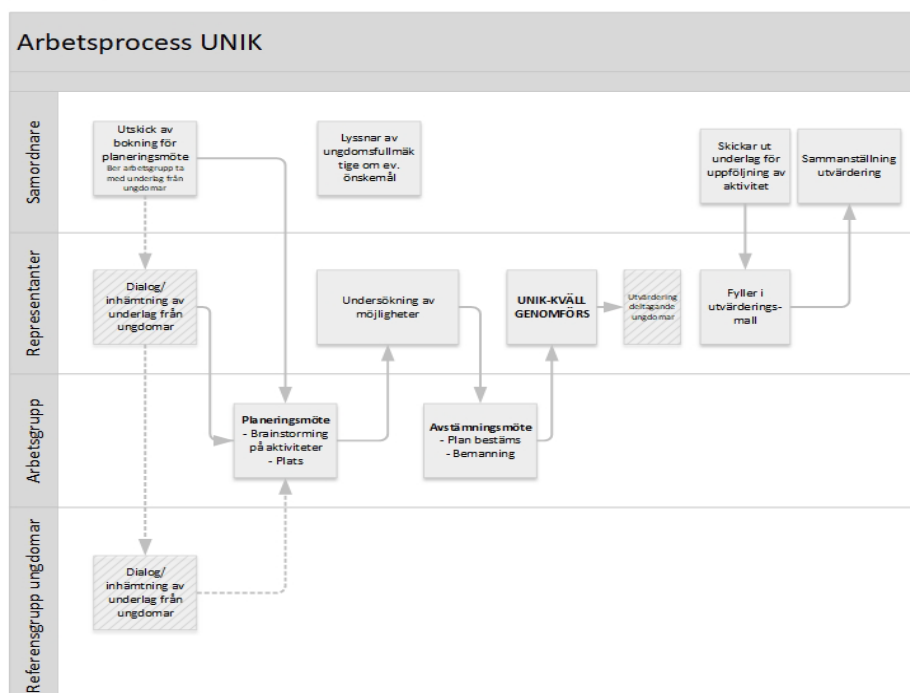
Arbetsprocess UNIK

Samordnare

Utskick av bokning för planeringsmöte
Ber arbetsgrupp ta med underlag från ungdomar

Lyssnar av ungdomsfullmäktige om ev. önskemål

Skickar ut underlag för uppföljning av aktivitet

Sammanställning utvärdering

Representanter

Dialog/ inhämtning av underlag från ungdomar

Undersökning av möjligheter

UNIK-KVÄLL GENOMFÖRS

Utvärdering deltagande ungdomar

Fyller i utvärderings-mall

Arbetsgrupp

Planeringsmöte
- Brainstorming på aktiviteter
- Plats

Avstämningsmöte
- Plan bestäms
- Bemanning

Referensgrupp ungdomar

Dialog/ inhämtning av underlag från ungdomar